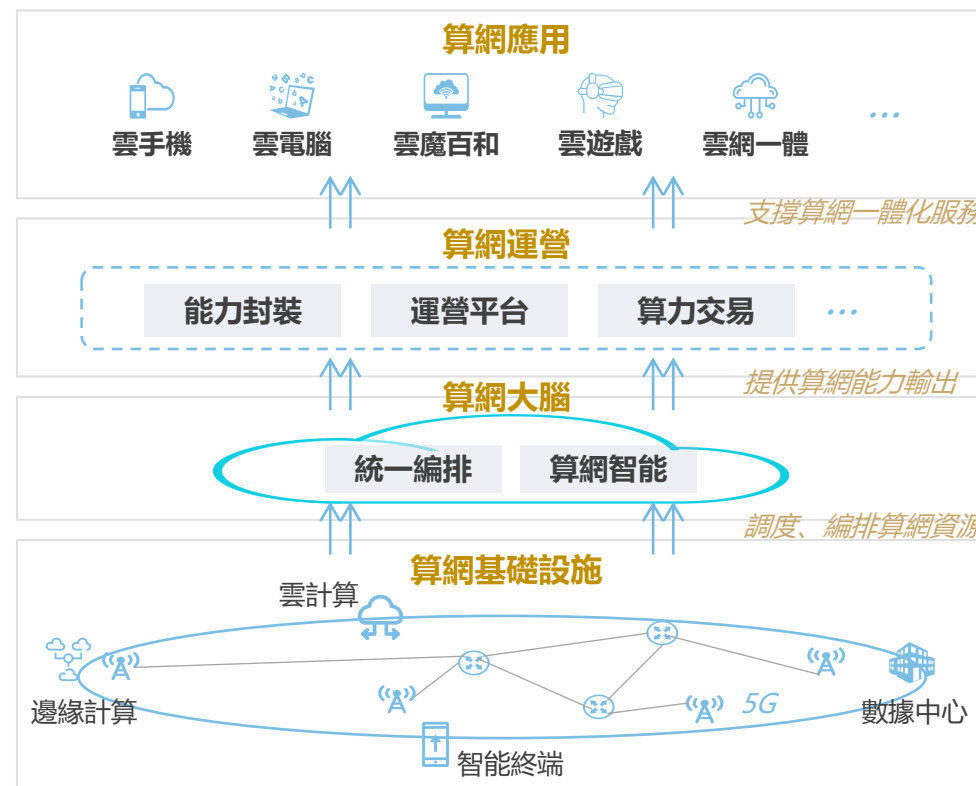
算網應用

雲手機　雲電腦　雲魔百和　雲遊戲　雲網一體　…

支撐算網一體化服務

算網運營

能力封裝　運營平台　算力交易　…

提供算網能力輸出

算網大腦

統一編排　算網智能

調度、編排算網資源

算網基礎設施

雲計算

邊緣計算

5G

數據中心

智能終端